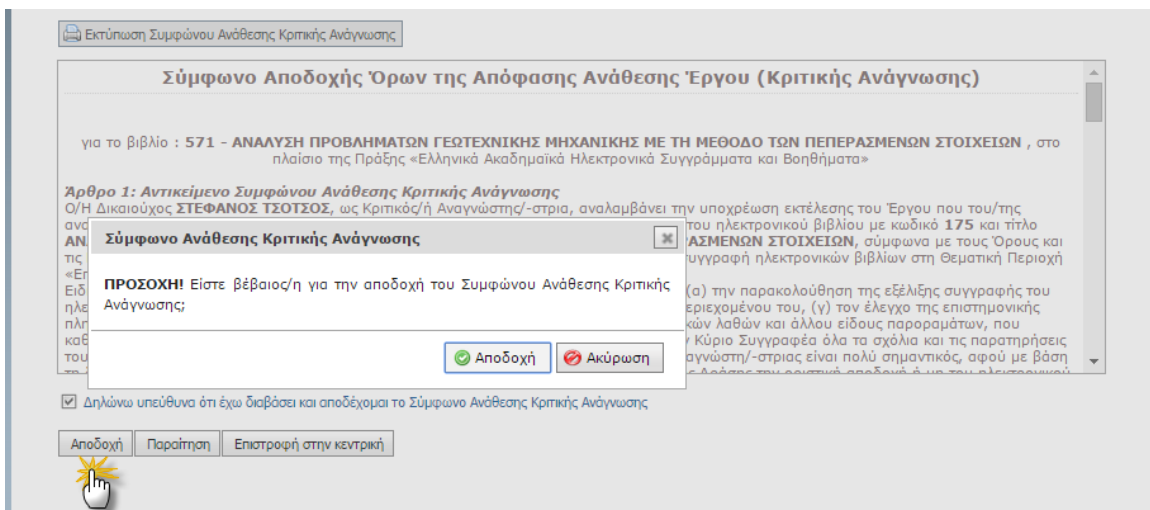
Εκτύπωση Συμφώνου Ανάθεσης Κριτικής Ανάγνωσης

Σύμφωνο Αποδοχής Όρων της Απόφασης Ανάθεσης Έργου (Κριτικής Ανάγνωσης)

για το βιβλίο : 571 - ΑΝΑΛΥΣΗ ΠΡΟΒΛΗΜΑΤΩΝ ΓΕΩΤΕΧΝΙΚΗΣ ΜΗΧΑΝΙΚΗΣ ΜΕ ΤΗ ΜΕΘΟΔΟ ΤΩΝ ΠΕΠΕΡΑΣΜΕΝΩΝ ΣΤΟΙΧΕΙΩΝ , στο πλαίσιο της Πράξης «Ελληνικά Ακαδημαϊκά Ηλεκτρονικά Συγγράμματα και Βοηθήματα»

Άρθρο 1: Αντικείμενο Συμφώνου Ανάθεσης Κριτικής Ανάγνωσης
Ο/Η Δικαιούχος ΣΤΕΦΑΝΟΣ ΤΣΟΤΣΟΣ, ως Κριτικός/ή Αναγνώστης/-στρια, αναλαμβάνει την υποχρέωση εκτέλεσης του Έργου που του/της ανα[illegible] του ηλεκτρονικού βιβλίου με κωδικό 175 και τίτλο ΑΝ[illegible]ΡΑΣΜΕΝΩΝ ΣΤΟΙΧΕΙΩΝ, σύμφωνα με τους Όρους και τις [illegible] συγγραφή ηλεκτρονικών βιβλίων στη Θεματική Περιοχή «Ε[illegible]
Ειδ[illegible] (α) την παρακολούθηση της εξέλιξης συγγραφής του ηλε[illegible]εριεχομένου του, (γ) τον έλεγχο της επιστημονικής πλη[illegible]κών λαθών και άλλου είδους παροραμάτων, που καθ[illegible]ν Κύριο Συγγραφέα όλα τα σχόλια και τις παρατηρήσεις του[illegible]αγνώστη/-στριας είναι πολύ σημαντικός, αφού με βάση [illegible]

Σύμφωνο Ανάθεσης Κριτικής Ανάγνωσης

ΠΡΟΣΟΧΗ! Είστε βέβαιος/η για την αποδοχή του Συμφώνου Ανάθεσης Κριτικής Ανάγνωσης;

Αποδοχή
Ακύρωση

Δηλώνω υπεύθυνα ότι έχω διαβάσει και αποδέχομαι το Σύμφωνο Ανάθεσης Κριτικής Ανάγνωσης

Αποδοχή
Παραίτηση
Επιστροφή στην κεντρική